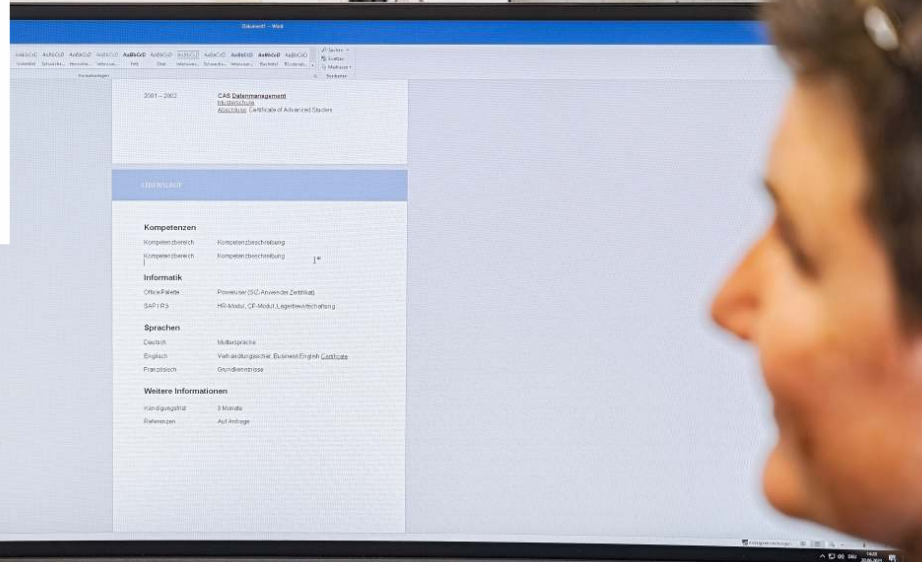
Dokument1 - Word

AaBbCcD AaBbCcD AaBbCcD AaBbCcD AaBbCcD AaBbCcD AaBbCcD AaBbCcD AaBbCcD AaBbCcD AaBbCcD

Suchen
Ersetzen
Markieren

Formatvorlagen

Bearbeiten

2001 – 2002

CAS Datenmanagement
Musterschule
Abschluss: Certificate of Advanced Studies

LEBENSLAUF

Kompetenzen

Kompetenzbereich Kompetenzbeschreibung

Kompetenzbereich Kompetenzbeschreibung

Informatik

Office-Palette Poweruser (SIZ-Anwender Zertifikat)

SAP R/3 HR-Modul, CF-Modul, Lagerbewirtschaftung

Sprachen

Deutsch Muttersprache

Englisch Verhandlungssicher, Business English Certificate

Französisch Grundkenntnisse

Weitere Informationen

Kündigungsfrist 3 Monate

Referenzen Auf Anfrage